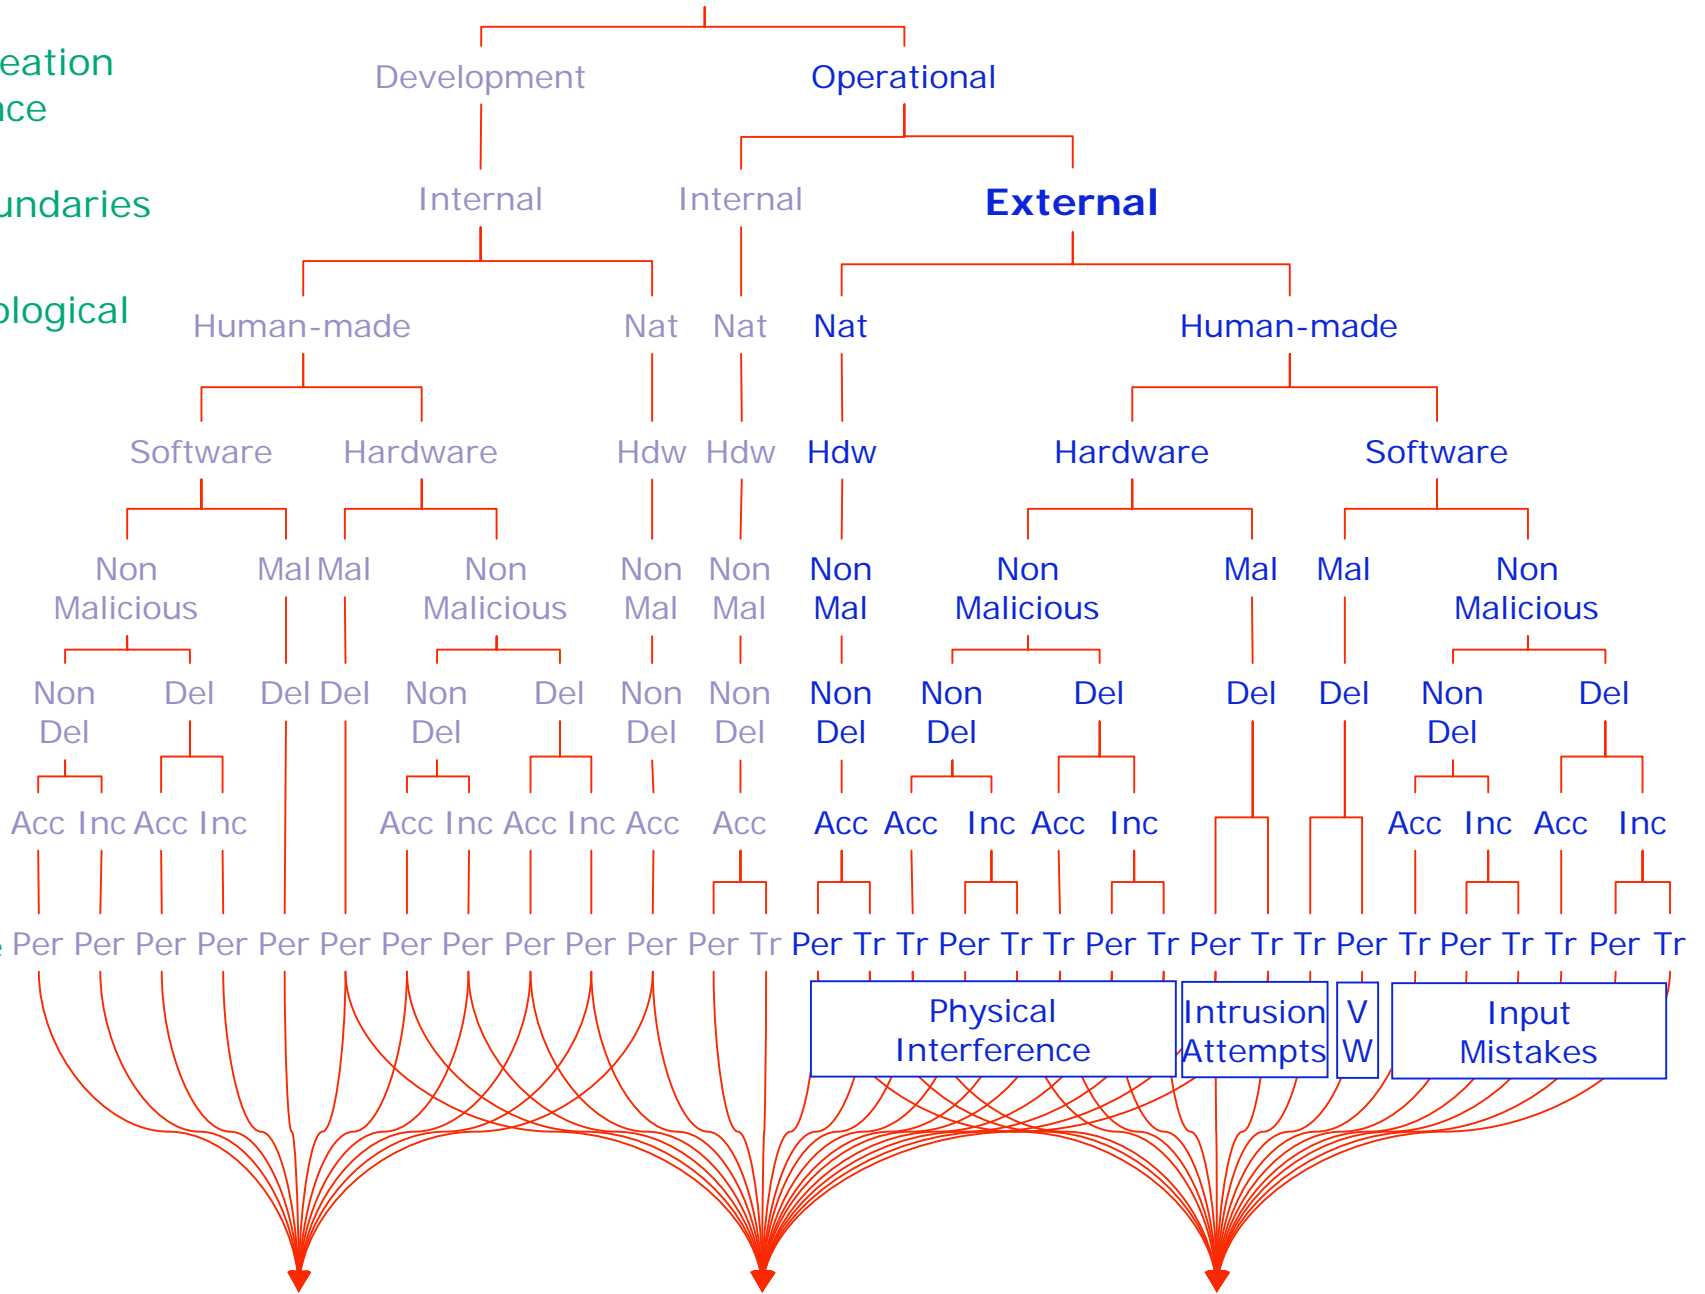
eation
nce

undaries

ological

Development Operational

Internal Internal External

Human-made Nat Nat Nat Human-made

Software Hardware Hdw Hdw Hdw Hardware Software

Non Malicious Mal Mal Non Malicious Non Mal Non Mal Non Mal Non Malicious Mal Mal Non Malicious

Non Del Del Del Del Non Del Del Non Del Non Del Non Del Non Del Del Del Del Non Del Del

Acc Inc Acc Inc Acc Inc Acc Inc Acc Acc Acc Acc Inc Acc Inc Acc Inc Acc Inc

Per Per Per Per Per Per Per Per Per Per Per Per Tr Per Tr Tr Per Tr Tr Per Tr Per Tr Tr Per Tr Per Tr Tr Per Tr

Physical Interference

Intrusion Attempts

V W

Input Mistakes